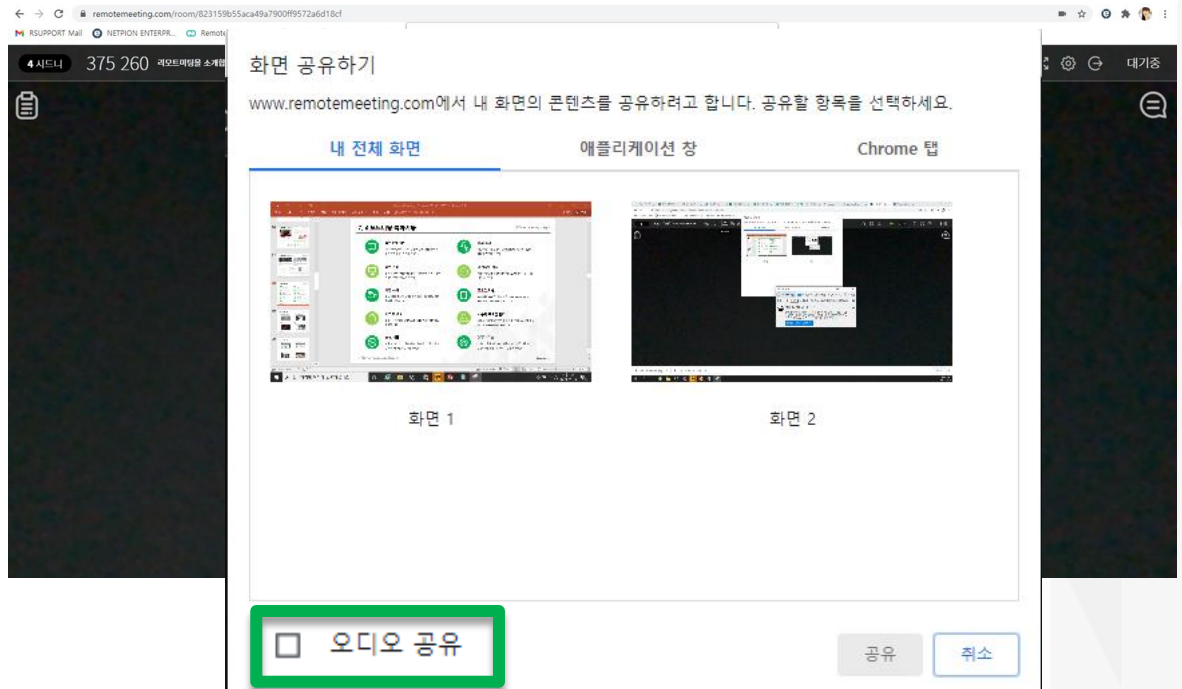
remotemeeting.com/room/823159b55aca49a7900ff9572a6d18cf

RSUPPORT Mail NETPION ENTERPR... Remote

4 시드니 375 260 리모트미팅을 소개합

대기중

화면 공유하기

www.remotemeeting.com에서 내 화면의 콘텐츠를 공유하려고 합니다. 공유할 항목을 선택하세요.

내 전체 화면

애플리케이션 창

Chrome 탭

화면 1

화면 2

오디오 공유

공유

취소